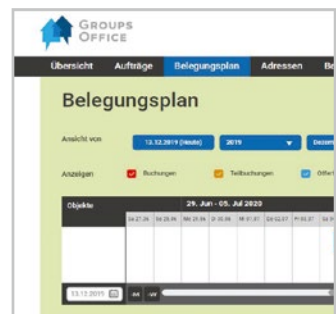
GROUPS OFFICE

Übersicht Aufträge Belegungsplan Adressen Be

Belegungsplan

Ansicht von 13.12.2019 (Heute) 2019 Dezem

Anzeigen Buchungen Teilbuchungen Offert

Objekte

29. Jun - 05. Jul 2020

13.12.2019

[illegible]